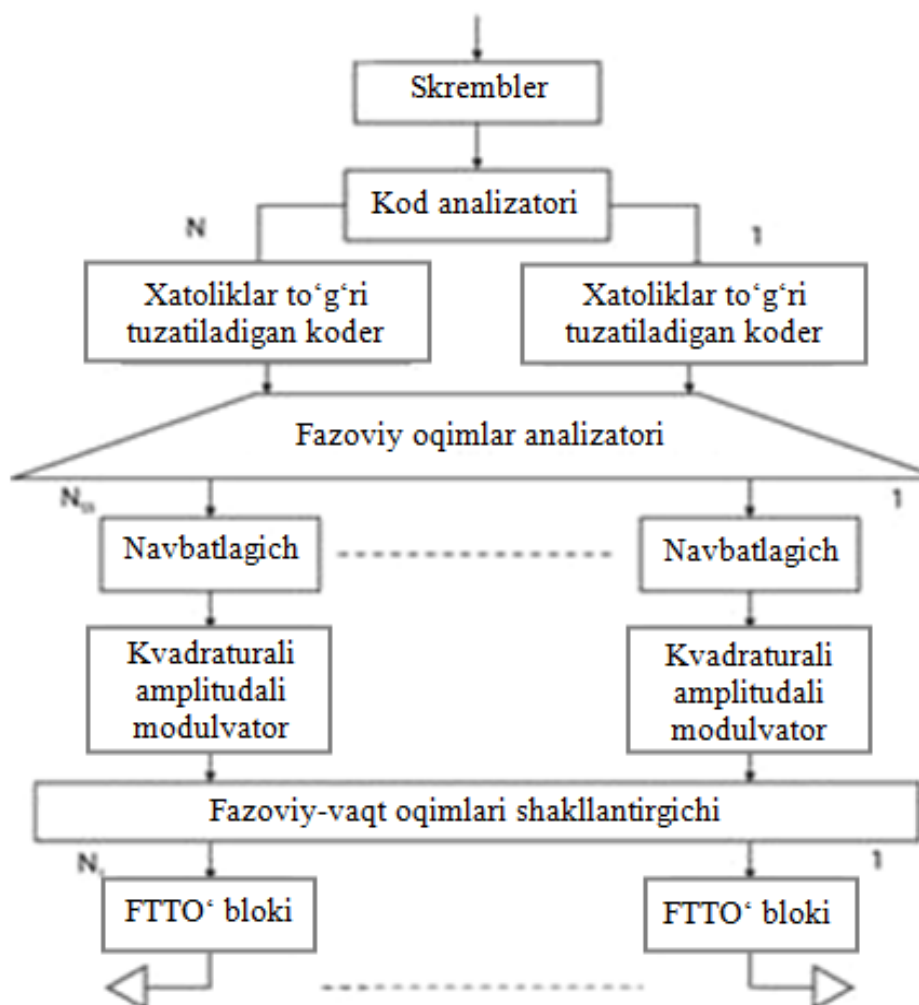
Skrembler

Kod analizatori

N

1

Xatoliklar to‘g‘ri tuzatiladigan koder

Xatoliklar to‘g‘ri tuzatiladigan koder

Fazoviy oqimlar analizatori

$N_{ss}$

1

Navbatlagich

Navbatlagich

Kvadraturali amplitudali modulvator

Kvadraturali amplitudali modulvator

Fazoviy-vaqt oqimlari shakllantirgichi

$N_t$

1

FTTO‘ bloki

FTTO‘ bloki